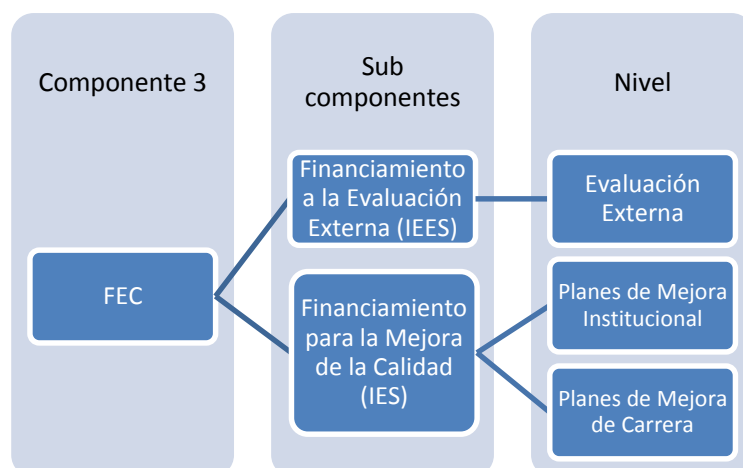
Componente 3

Sub componentes

Nivel

FEC

Financiamiento a la Evaluación Externa (IEES)

Financiamiento para la Mejora de la Calidad (IES)

Evaluación Externa

Planes de Mejora Institucional

Planes de Mejora de Carrera